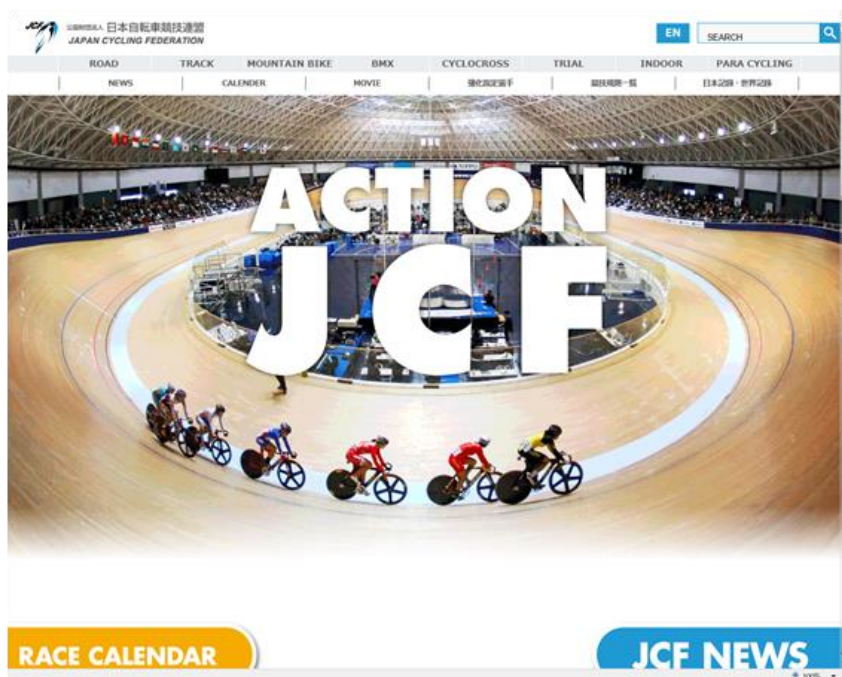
公益財団法人 日本自転車競技連盟
JAPAN CYCLING FEDERATION

EN
SEARCH

ROAD TRACK MOUNTAIN BIKE BMX CYCLOCROSS TRIAL INDOOR PARA CYCLING

NEWS CALENDER MOVIE 強化指定選手 競技規則一覧 日本記録・世界記録

ACTION
JCF

RACE CALENDAR

JCF NEWS